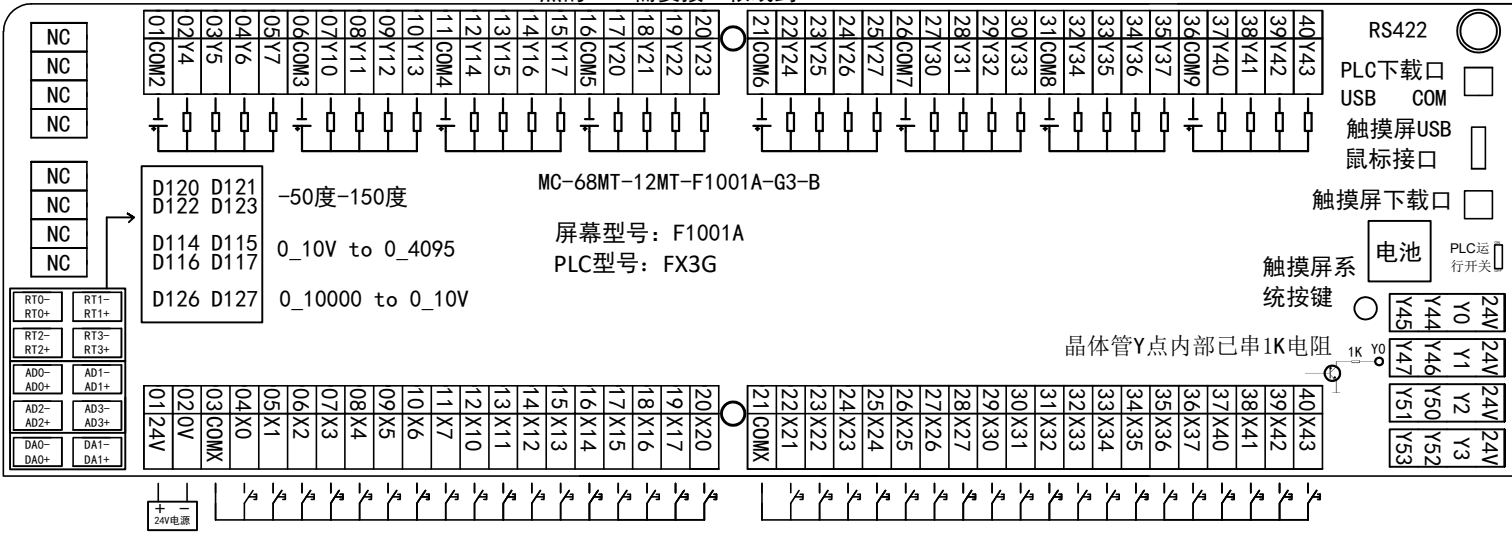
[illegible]

NC
NC
NC
NC

NC
NC
NC
NC

RT0- RT0+ RT1- RT1+
RT2- RT2+ RT3- RT3+
AD0- AD0+ AD1- AD1+
AD2- AD2+ AD3- AD3+
DA0- DA0+ DA1- DA1+

01 COM2 02 Y4 03 Y5 04 Y6 05 Y7 06 COM3 07 Y10 08 Y11 09 Y12 10 Y13 11 COM4 12 Y14 13 Y15 14 Y16 15 Y17 16 COM5 17 Y20 18 Y21 19 Y22 20 Y23

21 COM6 22 Y24 23 Y25 24 Y26 25 Y27 26 COM7 27 Y30 28 Y31 29 Y32 30 Y33 31 COM8 32 Y34 33 Y35 34 Y36 35 Y37 36 COM9 37 Y40 38 Y41 39 Y42 40 Y43

RS422
PLC下载口
USB COM
触摸屏USB
鼠标接口
触摸屏下载口

MC-68MT-12MT-F1001A-G3-B

D120 D121
D122 D123 -50度-150度

D114 D115
D116 D117 0_10V to 0_4095

D126 D127 0_10000 to 0_10V

屏幕型号：F1001A
PLC型号：FX3G

电池
PLC运行开关
触摸屏系统按键

Y45 Y44 Y0 24V
Y47 Y46 Y1 24V
Y51 Y50 Y2 24V
Y53 Y52 Y3 24V

晶体管Y点内部已串1K电阻
1K Y0

01 24V 02 0V 03 COMX 04 X0 05 X1 06 X2 07 X3 08 X4 09 X5 10 X6 11 X7 12 X10 13 X11 14 X12 15 X13 16 X14 17 X15 18 X16 19 X17 20 X20

21 COMX 22 X21 23 X22 24 X23 25 X24 26 X25 27 X26 28 X27 29 X30 30 X31 31 X32 32 X33 33 X34 34 X35 35 X36 36 X37 37 X40 38 X41 39 X42 40 X43

+ -
24V电源